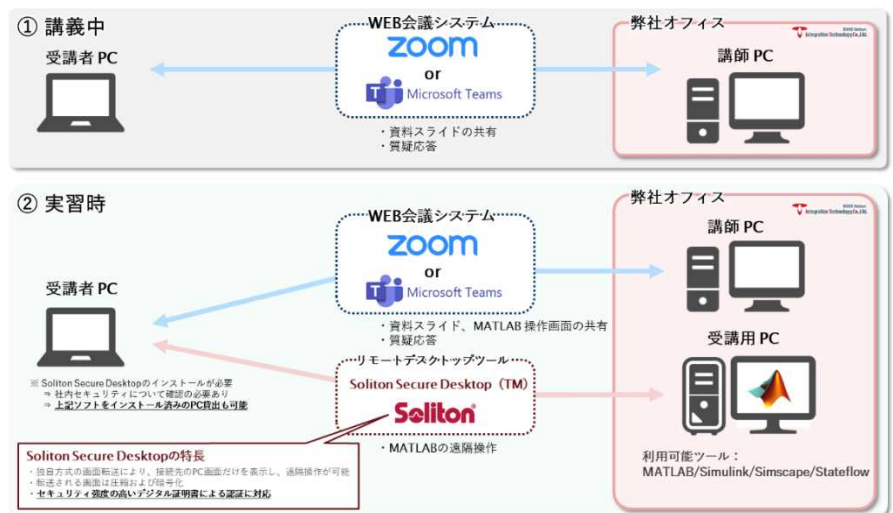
① 講義中

受講者 PC

WEB会議システム
zoom
or
Microsoft Teams

・資料スライドの共有
・質疑応答

弊社オフィス
Integration Technology Co.,Ltd.

講師 PC

② 実習時

受講者 PC

※ Soliton Secure Desktopのインストールが必要
⇒ 社内セキュリティについて確認の必要あり
⇒ 上記ソフトをインストール済みのPC貸出も可能

WEB会議システム
zoom
or
Microsoft Teams

・資料スライド、MATLAB操作画面の共有
・質疑応答

リモートデスクトップツール
Soliton Secure Desktop（TM）
Soliton

・MATLABの遠隔操作

Soliton Secure Desktopの特長
・独自方式の画面転送により、接続先のPC画面だけを表示し、遠隔操作が可能
・転送される画面は圧縮および暗号化
・セキュリティ強度の高いデジタル証明書による認証に対応

弊社オフィス
Integration Technology Co.,Ltd.

講師 PC

受講用 PC

利用可能ツール：
MATLAB/Simulink/Simscape/Stateflow